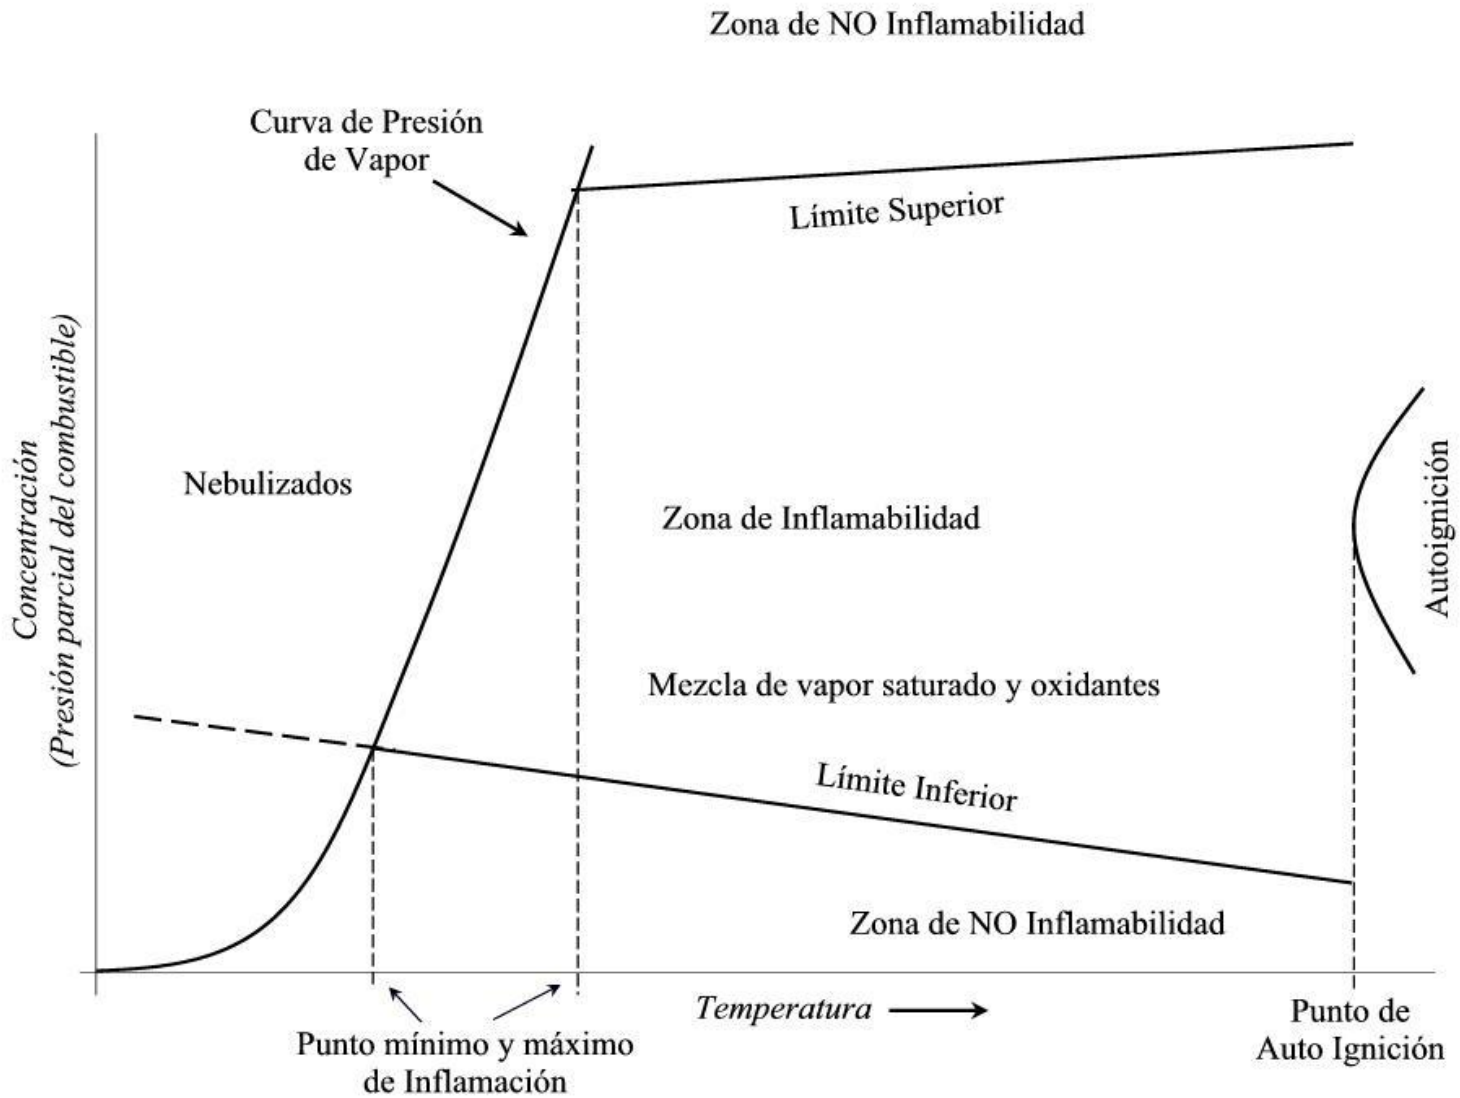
Zona de NO Inflamabilidad

Curva de Presión de Vapor

Límite Superior

Concentración
(Presión parcial del combustible)

Nebulizados

Zona de Inflamabilidad

Autoignición

Mezcla de vapor saturado y oxidantes

Límite Inferior

Zona de NO Inflamabilidad

Temperatura

Punto mínimo y máximo de Inflamación

Punto de Auto Ignición